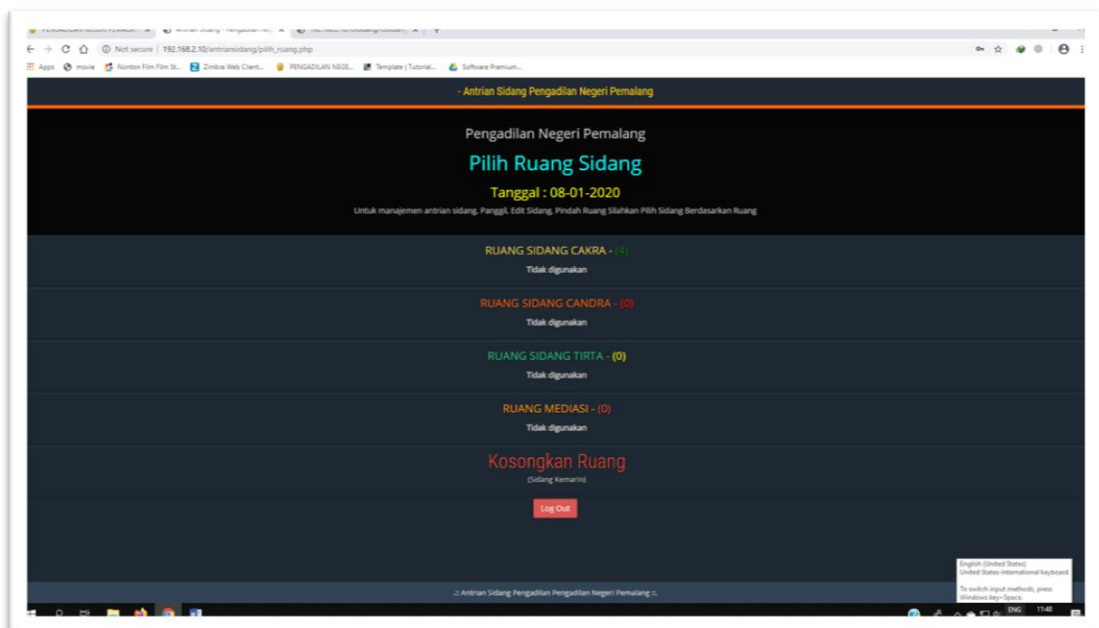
Not secure | 192.168.2.10/antriansidang/pilih_ruang.php

Apps movie Nonton Film Film St... Zimbra Web Client... PENGADILAN NEGE... Template | Tutorial... Software Premium...

- Antrian Sidang Pengadilan Negeri Pemalang

Pengadilan Negeri Pemalang

Pilih Ruang Sidang

Tanggal : 08-01-2020

Untuk manajemen antrian sidang, Panggil, Edit Sidang, Pindah Ruang Silahkan Pilih Sidang Berdasarkan Ruang

RUANG SIDANG CAKRA - (4)
Tidak digunakan

RUANG SIDANG CANDRA - (0)
Tidak digunakan

RUANG SIDANG TIRTA - (0)
Tidak digunakan

RUANG MEDIASI - (0)
Tidak digunakan

Kosongkan Ruang
(Sidang Kemarin)

Log Out

.:: Antrian Sidang Pengadilan Pengadilan Negeri Pemalang ::.

English (United States)
United States-International keyboard

To switch input methods, press Windows key+Space.

ENG 11:48